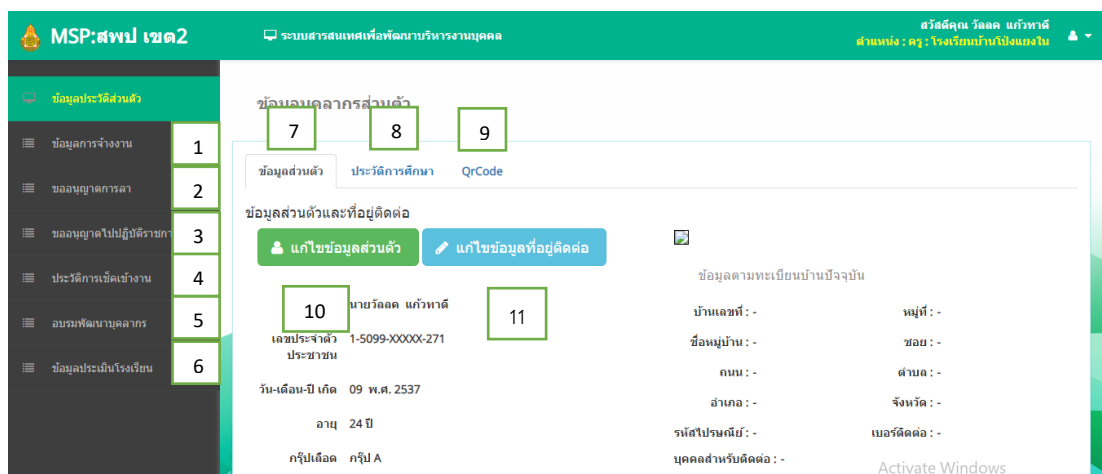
MSP:สพป เขต2

ระบบสารสนเทศเพื่อพัฒนาบริหารงานบุคคล

สวัสดีคุณ วัลลภ แก้วทาดี
ตำแหน่ง : ครู : โรงเรียนบ้านโป่งแยงใน

ข้อมูลประวัติส่วนตัว
ข้อมูลการจ้างงาน 1
ขออนุญาตการลา 2
ขออนุญาตไปปฏิบัติราชกา 3
ประวัติการเช็คเข้างาน 4
อบรมพัฒนาบุคลากร 5
ข้อมูลประเมินโรงเรียน 6

ข้อมูลบุคลากรส่วนตัว

7 8 9

ข้อมูลส่วนตัว
ประวัติการศึกษา
QrCode

ข้อมูลส่วนตัวและที่อยู่ติดต่อ

แก้ไขข้อมูลส่วนตัว
แก้ไขข้อมูลที่อยู่ติดต่อ

10 11

นายวัลลภ แก้วทาดี

เลขประจำตัวประชาชน 1-5099-XXXXX-271

วัน-เดือน-ปี เกิด 09 พ.ศ. 2537

อายุ 24 ปี

กรุ๊ปเลือด กรุ๊ป A

ข้อมูลตามทะเบียนบ้านปัจจุบัน

บ้านเลขที่ : -
หมู่ที่ : -
ชื่อหมู่บ้าน : -
ซอย : -
ถนน : -
ตำบล : -
อำเภอ : -
จังหวัด : -
รหัสไปรษณีย์ : -
เบอร์ติดต่อ : -
บุคคลสำหรับติดต่อ : -

Activate Windows